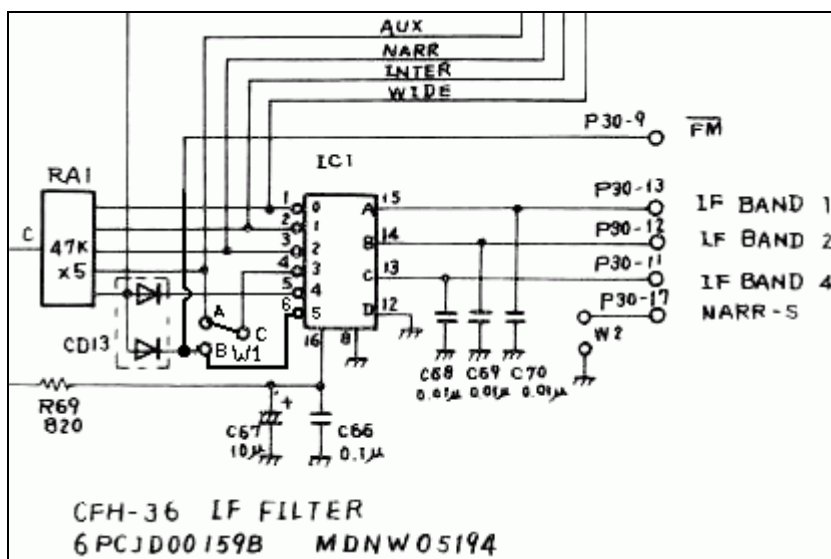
AUX
NARR
INTER
WIDE
P30-9
$\overline{FM}$
IC1
RA1
47K
x5
C
1
2
3
4
5
6
0
1
2
3
4
5
A
B
C
D
15
14
13
12
16
8
P30-13
P30-12
P30-11
P30-17
IF BAND 1
IF BAND 2
IF BAND 4
NARR-S
W2
A
C
B
W1
CD13
R69
820
C67
10μ
+
C66
0.1μ
C68
0.01μ
C69
0.01μ
C70
0.01μ

CFH-36 IF FILTER
6PCJD00159B MDNW05194